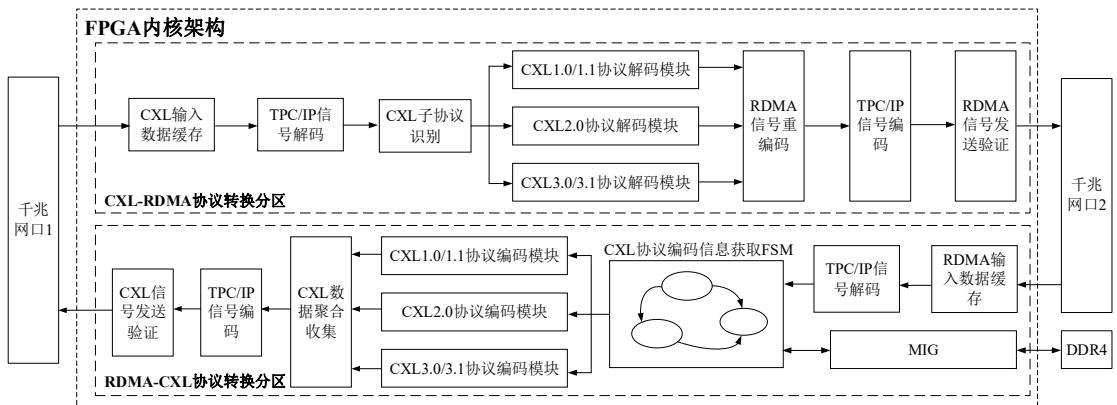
FPGA内核架构

千兆网口1

CXL输入数据缓存

TPC/IP信号解码

CXL子协议识别

CXL1.0/1.1协议解码模块

CXL2.0协议解码模块

CXL3.0/3.1协议解码模块

RDMA信号重编码

TPC/IP信号编码

RDMA信号发送验证

CXL-RDMA协议转换分区

千兆网口2

CXL信号发送验证

TPC/IP信号编码

CXL数据聚合收集

CXL1.0/1.1协议编码模块

CXL2.0协议编码模块

CXL3.0/3.1协议编码模块

CXL协议编码信息获取FSM

TPC/IP信号解码

RDMA输入数据缓存

MIG

DDR4

RDMA-CXL协议转换分区